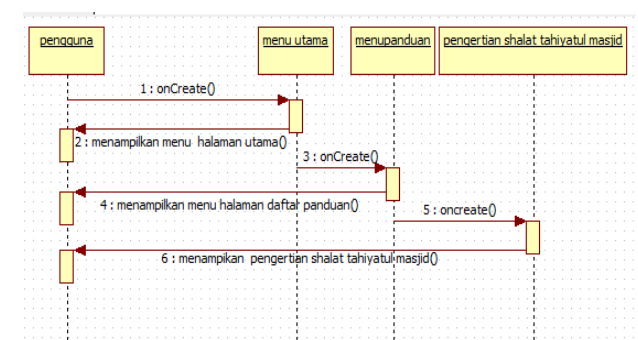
pengguna

menu utama

menupanduan

pengertian shalat tahiyatul masjid

1 : onCreate()

2 : menampilkan menu halaman utama()

3 : onCreate()

4 : menampilkan menu halaman daftar panduan()

5 : oncreate()

6 : menampikan pengertian shalat tahiyatul masjid()